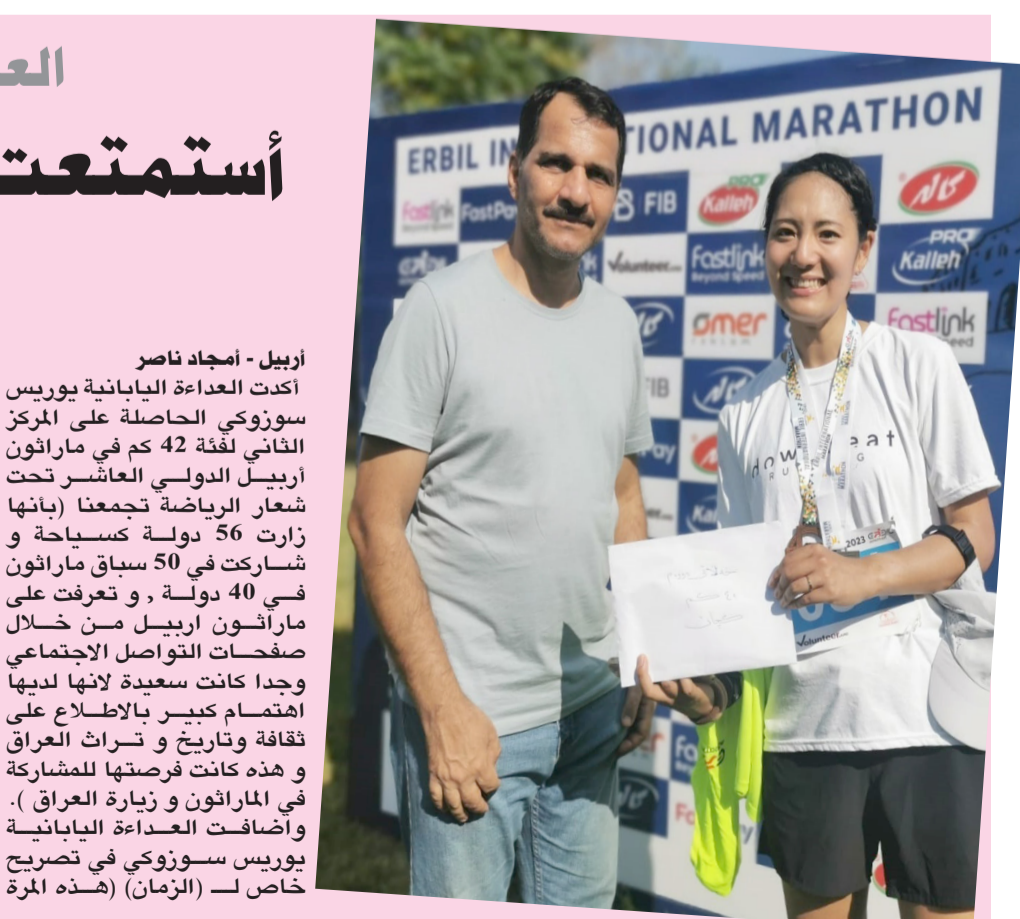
العـ

أستمتعت

أربيل - أمجاد ناصر
أكدت العداءة اليابانية يوريس سوزوكي الحاصلة على المركز الثاني لفئة 42 كم في ماراثون أربيل الدولي العاشر تحت شعار الرياضة تجمعنا (بأنها زارت 56 دولة كسياحة و شاركت في 50 سباق ماراثون في 40 دولة , و تعرفت على ماراثون اربيل من خلال صفحات التواصل الاجتماعي وجدا كانت سعيدة لانها لديها اهتمام كبير بالاطلاع على ثقافة وتاريخ و تراث العراق و هذه كانت فرصتها للمشاركة في الماراثون و زيارة العراق ).
واضافت العداءة اليابانية يوريس سوزوكي في تصريح خاص لـ (الزمان) (هذه المرة

ERBIL IN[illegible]TIONAL MARATHON
Fastlink
FastPay
FIB
Kalleh
PRO
كاله
Volunteer
Fastlink beyond speed
omer
PRO Kalleh
Fastlink
down beat
RUNNING
2023
Volunteer
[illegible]